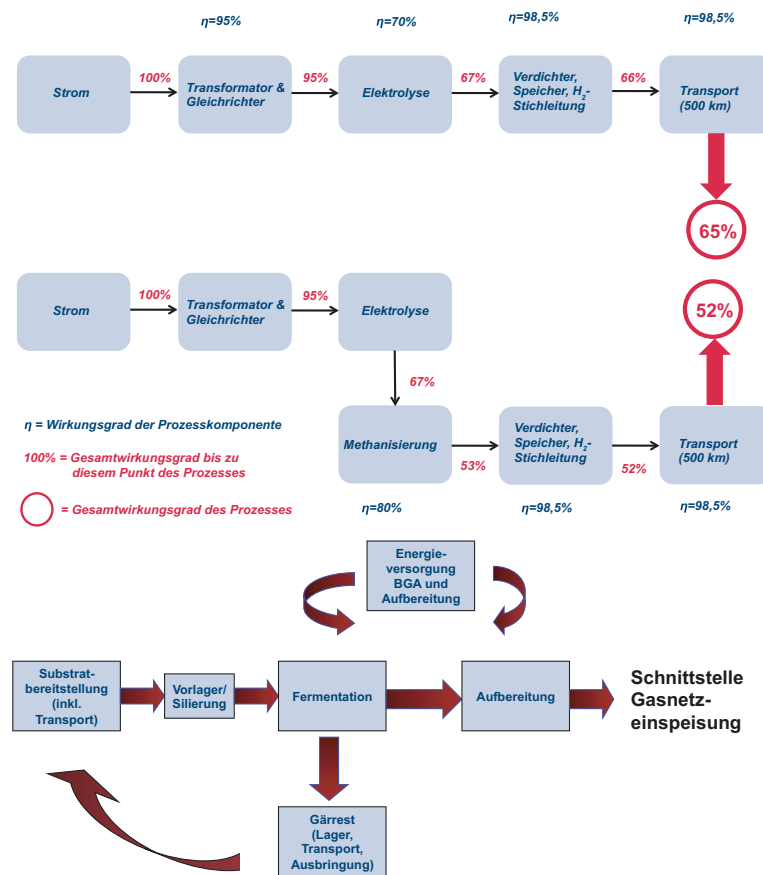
η=95%

η=70%

η=98,5%

η=98,5%

Strom

100%

Transformator & Gleichrichter

95%

Elektrolyse

67%

Verdichter, Speicher, $H_2$-Stichleitung

66%

Transport (500 km)

65%

Strom

100%

Transformator & Gleichrichter

95%

Elektrolyse

67%

52%

η = Wirkungsgrad der Prozesskomponente

100% = Gesamtwirkungsgrad bis zu diesem Punkt des Prozesses

= Gesamtwirkungsgrad des Prozesses

Methanisierung

53%

Verdichter, Speicher, $H_2$-Stichleitung

52%

Transport (500 km)

η=80%

η=98,5%

η=98,5%

Energieversorgung BGA und Aufbereitung

Substratbereitstellung (inkl. Transport)

Vorlager/ Silierung

Fermentation

Aufbereitung

Schnittstelle Gasnetzeinspeisung

Gärrest (Lager, Transport, Ausbringung)